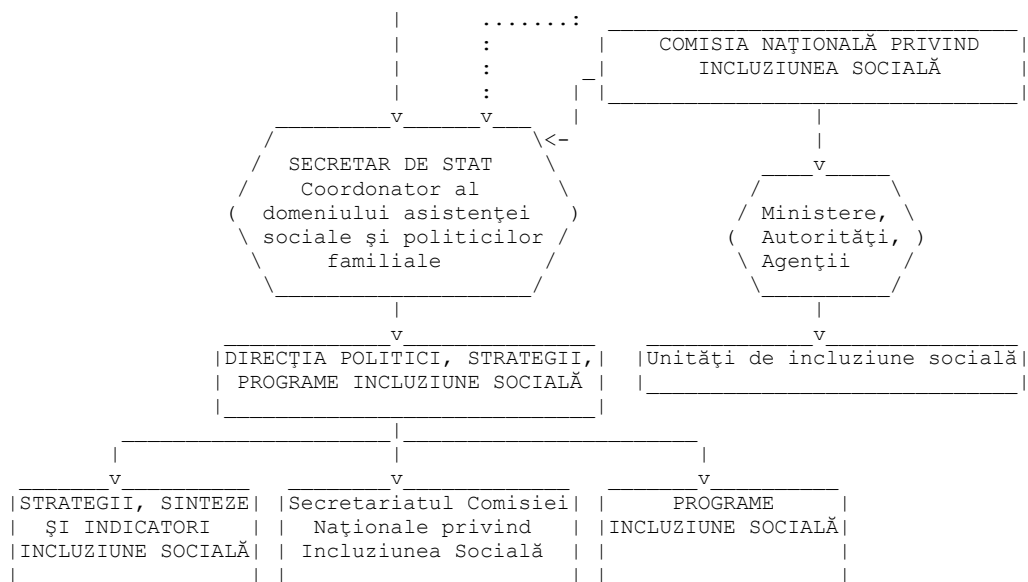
COMISIA NAŢIONALĂ PRIVIND INCLUZIUNEA SOCIALĂ

SECRETAR DE STAT Coordonator al domeniului asistenţei sociale şi politicilor familiale

Ministere, Autorităţi, Agenţii

DIRECŢIA POLITICI, STRATEGII, PROGRAME INCLUZIUNE SOCIALĂ

Unităţi de incluziune socială

STRATEGII, SINTEZE ŞI INDICATORI INCLUZIUNE SOCIALĂ

Secretariatul Comisiei Naţionale privind Incluziunea Socială

PROGRAME INCLUZIUNE SOCIALĂ